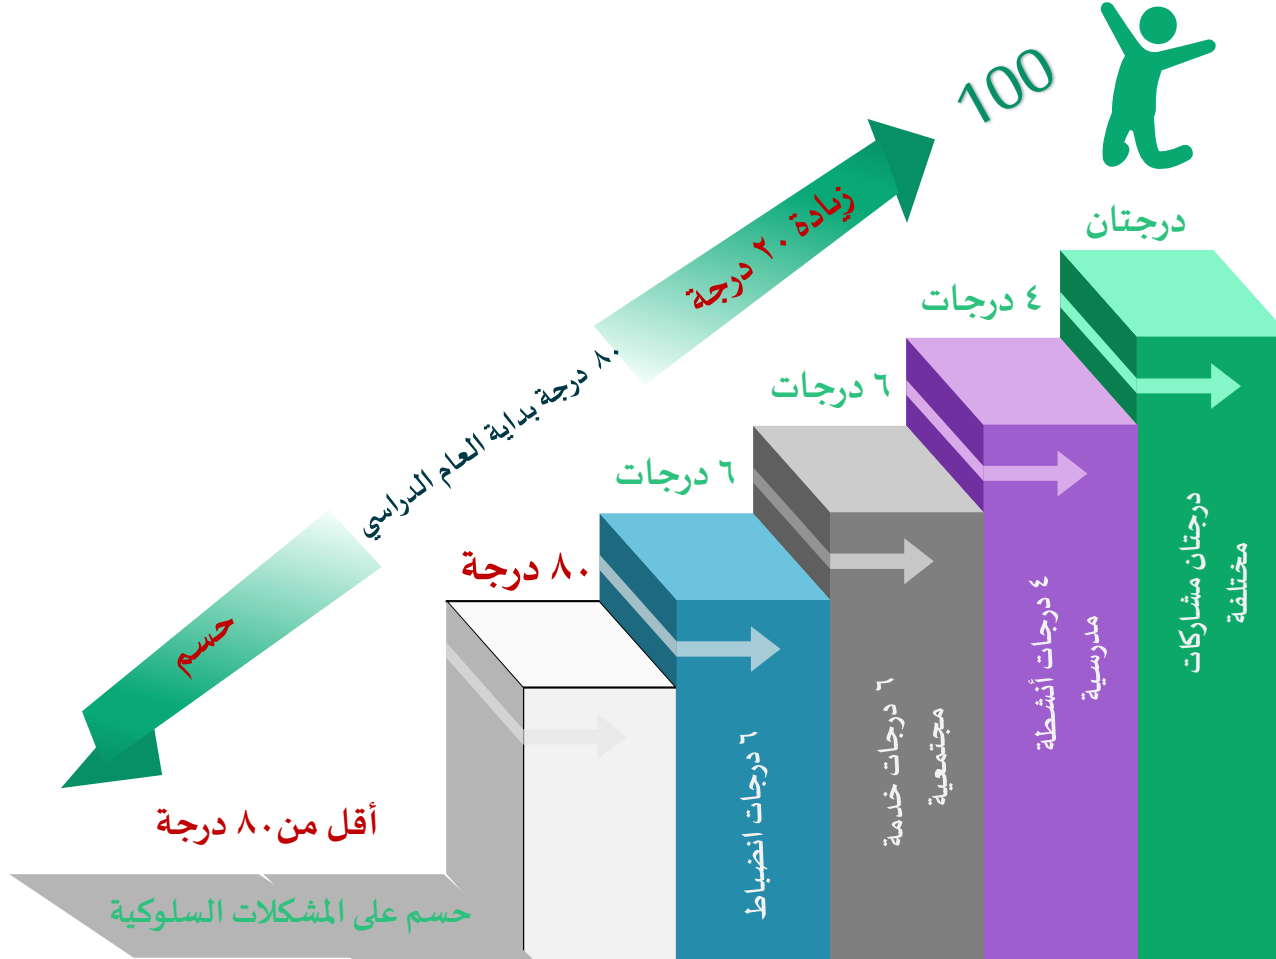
100

زيادة ٢٠ درجة

٨٠ درجة بداية العام الدراسي

حسم

درجتان

٤ درجات

٦ درجات

٦ درجات

٨٠ درجة

أقل من ٨٠ درجة

حسم على المشكلات السلوكية

٦ درجات انضباط

٦ درجات خدمة مجتمعية

٤ درجات أنشطة مدرسية

درجتان مشاركات مختلفة